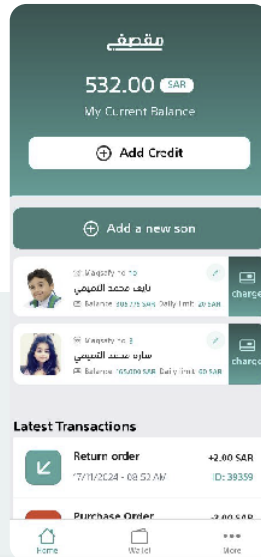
مقصفي

532.00 SAR
My Current Balance

Add Credit

Add a new son

Maqsafy no 10
نايف محمد التميمي
Balance 302.75 SAR Daily limit 20 SAR
charge

Maqsafy no 3
سارة محمد التميمي
Balance 105.00 SAR Daily limit 40 SAR
charge

Latest Transactions

Return order
17/11/2024 - 08:52 AM
+2.00 SAR
ID: 39359

Purchase Order
-3.00 SAR

Home
Wallet
More